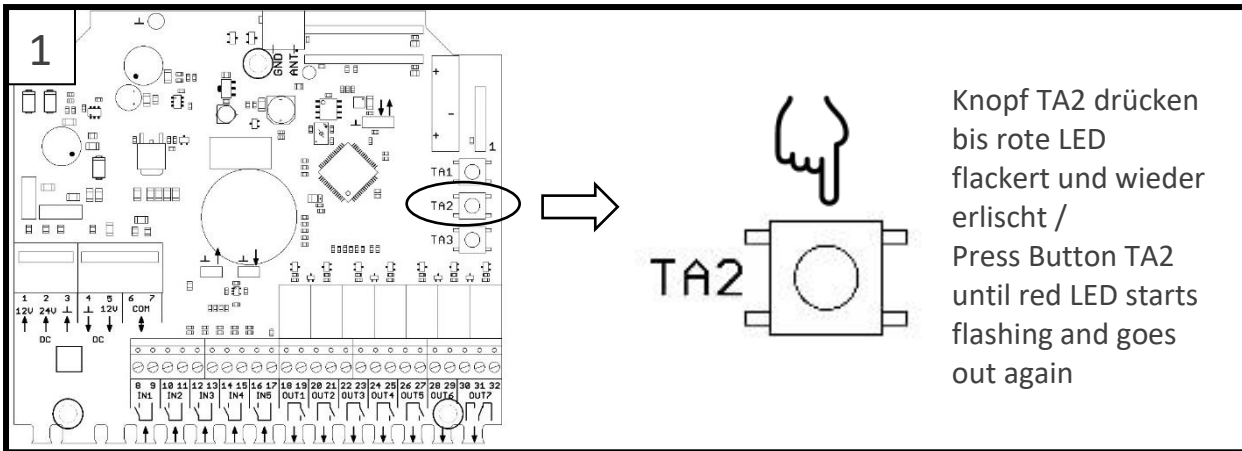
1

GND ANT

TA1
TA2
TA3

1 2 3 4 5 6 7
12V 24V ⊥ ⊥ 12V COM
DC DC

8 9 IN1 10 11 IN2 12 13 IN3 14 15 IN4 16 17 IN5 18 19 OUT1 20 21 OUT2 22 23 OUT3 24 25 OUT4 26 27 OUT5 28 29 OUT6 30 31 32 OUT7

TA2

Knopf TA2 drücken bis rote LED flackert und wieder erlischt /
Press Button TA2 until red LED starts flashing and goes out again